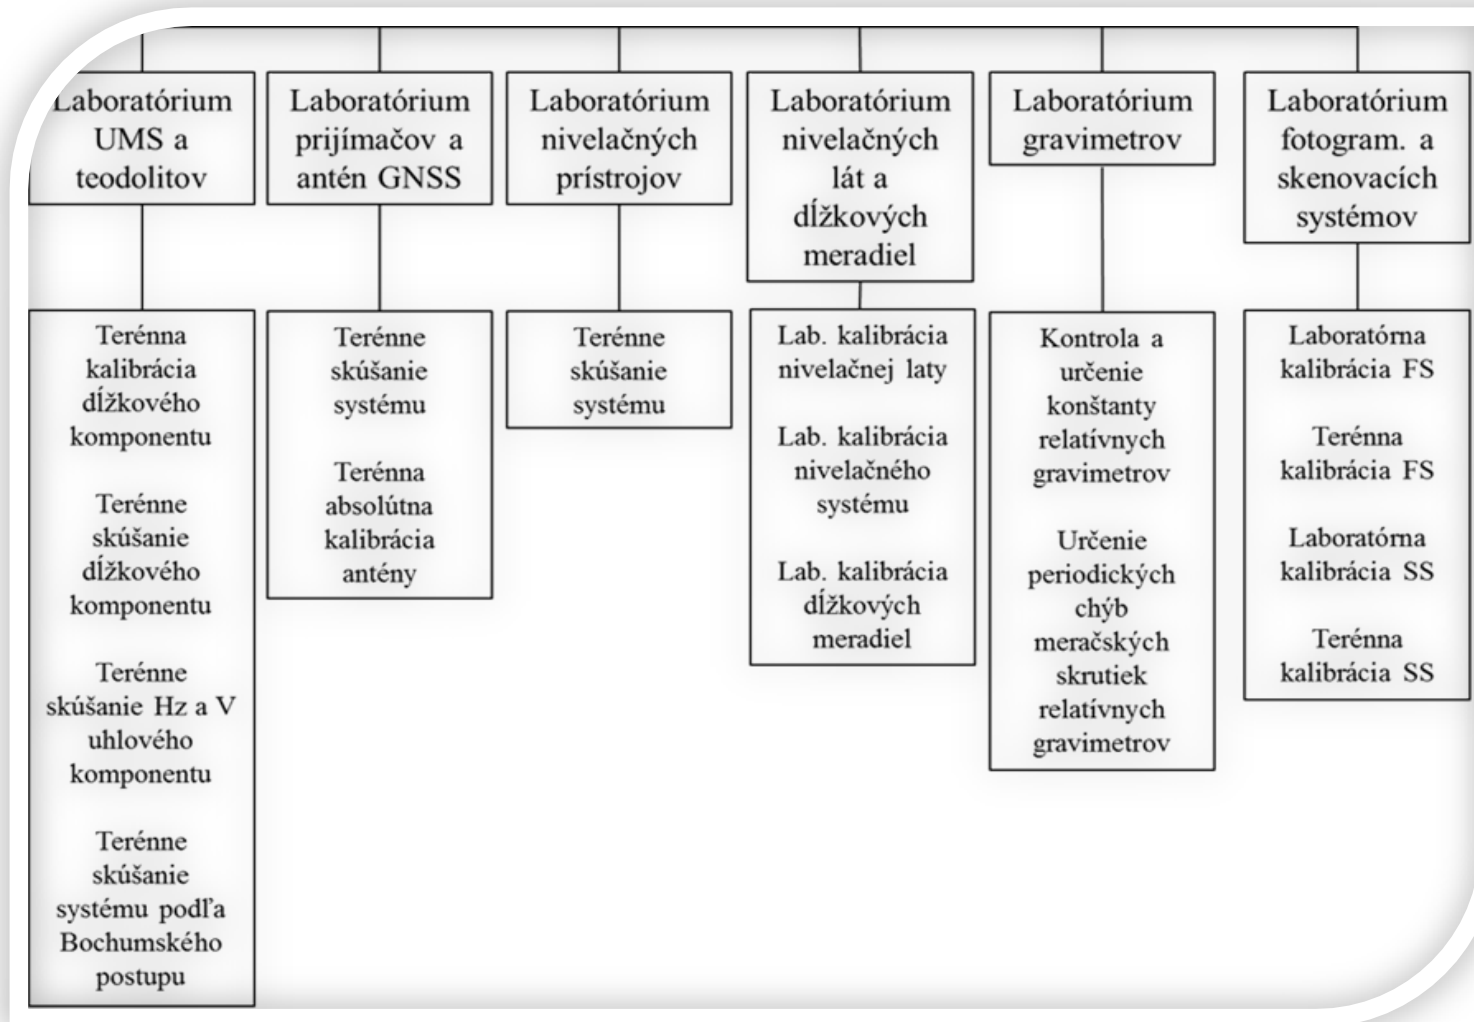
Laboratórium UMS a teodolitov

Laboratórium prijímačov a antén GNSS

Laboratórium nivelačných prístrojov

Laboratórium nivelačných lát a dĺžkových meradiel

Laboratórium gravimetrov

Laboratórium fotogram. a skenovacích systémov

Terénna kalibrácia dĺžkového komponentu

Terénne skúšanie dĺžkového komponentu

Terénne skúšanie Hz a V uhlového komponentu

Terénne skúšanie systému podľa Bochumského postupu

Terénne skúšanie systému

Terénna absolútna kalibrácia antény

Terénne skúšanie systému

Lab. kalibrácia nivelačnej laty

Lab. kalibrácia nivelačného systému

Lab. kalibrácia dĺžkových meradiel

Kontrola a určenie konštanty relatívnych gravimetrov

Určenie periodických chýb meračských skrutiek relatívnych gravimetrov

Laboratórna kalibrácia FS

Terénna kalibrácia FS

Laboratórna kalibrácia SS

Terénna kalibrácia SS